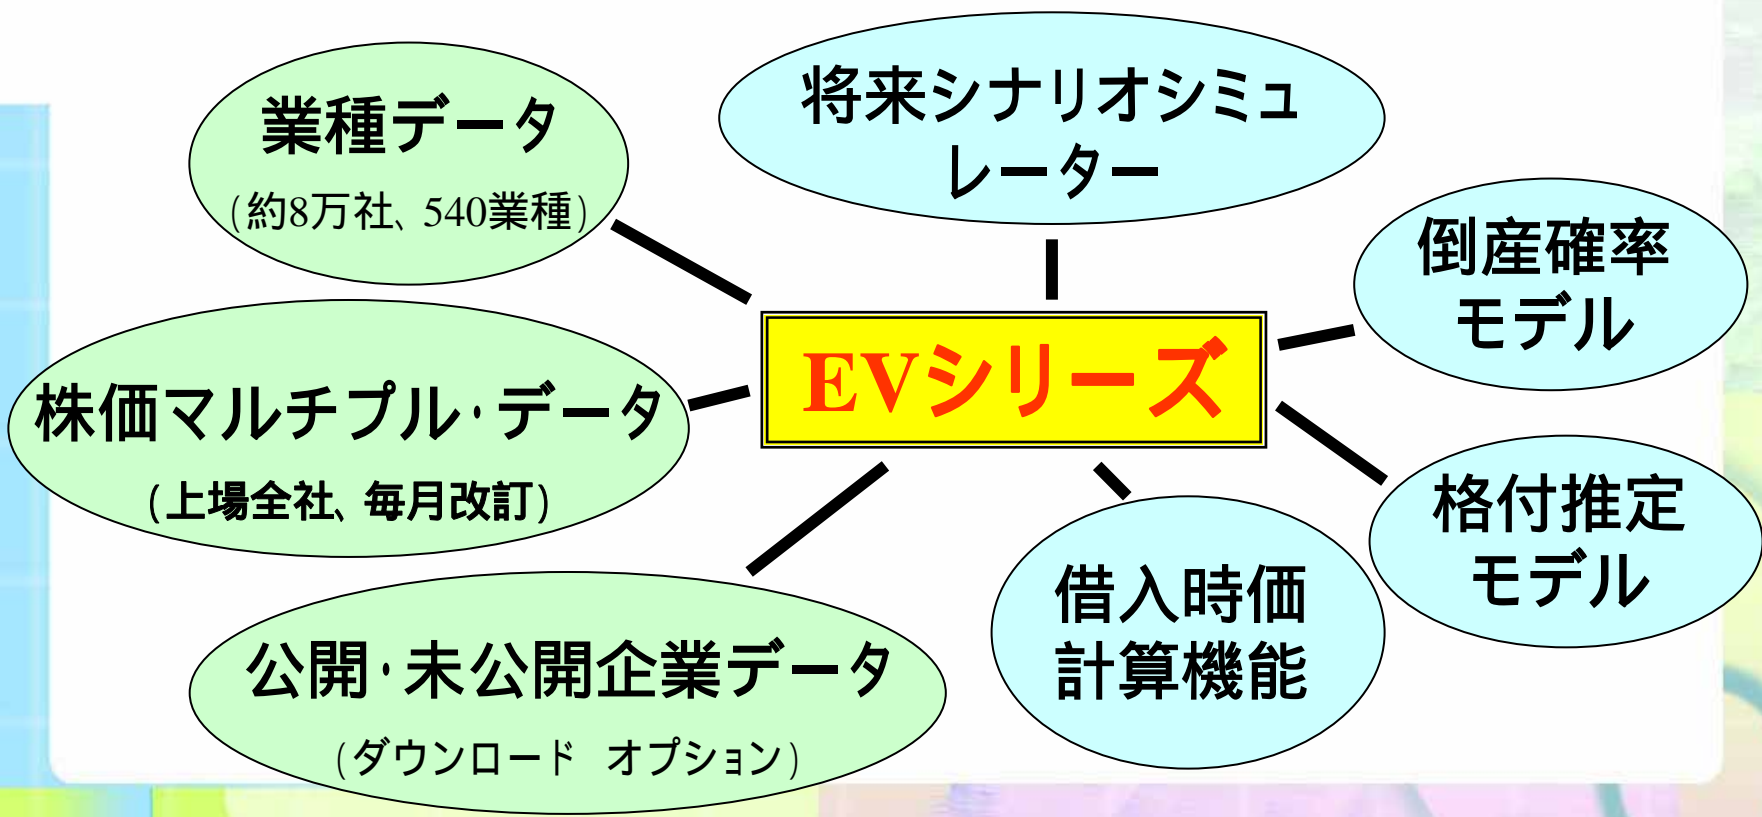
業種データ
(約8万社、540業種)

将来シナリオシミュレーター

倒産確率モデル

EVシリーズ

株価マルチプル·データ
(上場全社、毎月改訂)

格付推定モデル

借入時価計算機能

公開·未公開企業データ
(ダウンロード　オプション)